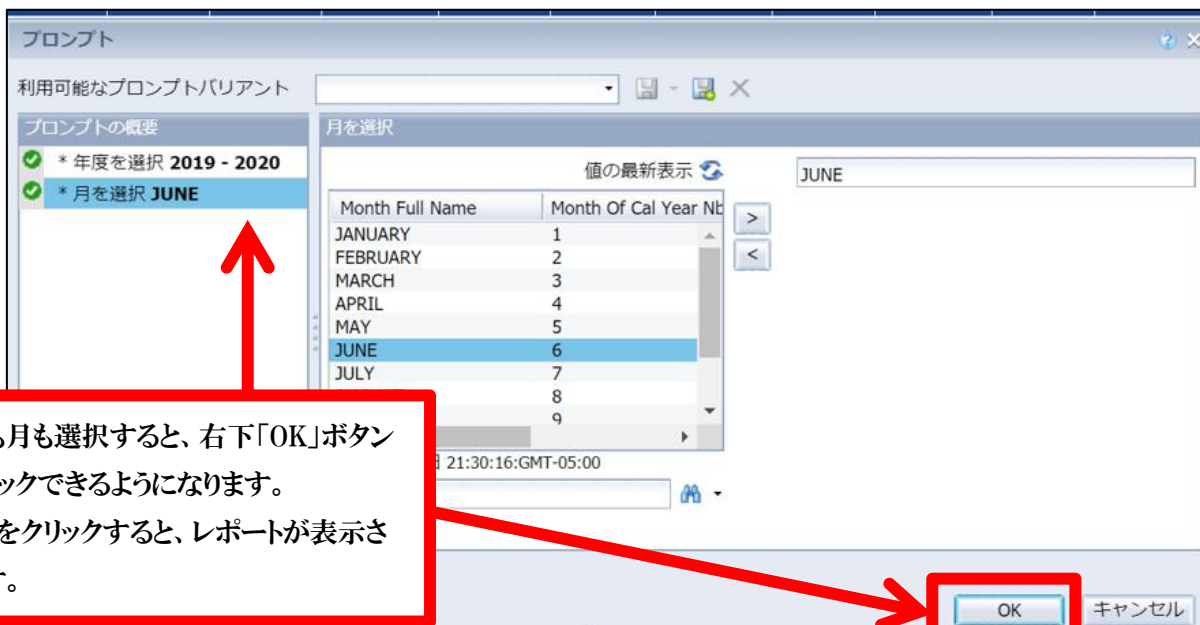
プロンプト

利用可能なプロンプトバリアント

プロンプトの概要

* 年度を選択 2019 - 2020

* 月を選択 JUNE

月を選択

値の最新表示

JUNE

| Month Full Name | Month Of Cal Year Nb |
|---|---|
| JANUARY | 1 |
| FEBRUARY | 2 |
| MARCH | 3 |
| APRIL | 4 |
| MAY | 5 |
| JUNE | 6 |
| JULY | 7 |
| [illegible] | 8 |
| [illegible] | 9 |

>

<

日 21:30:16:GMT-05:00

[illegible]月も選択すると、右下「OK」ボタン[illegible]ックできるようになります。
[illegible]をクリックすると、レポートが表示さ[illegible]す。

OK

キャンセル